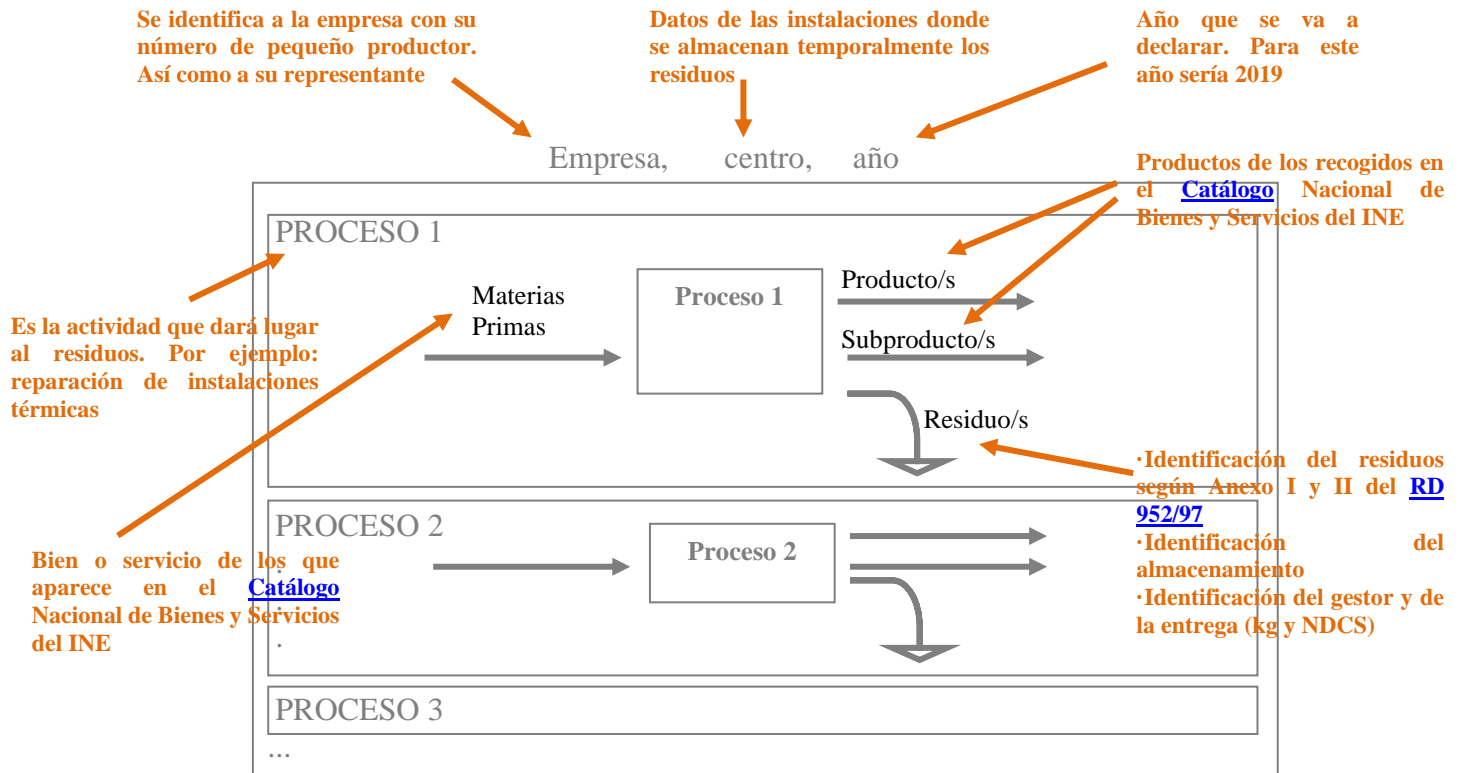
Se identifica a la empresa con su número de pequeño productor. Así como a su representante

Datos de las instalaciones donde se almacenan temporalmente los residuos

Año que se va a declarar. Para este año sería 2019

Empresa, centro, año

Productos de los recogidos en el Catálogo Nacional de Bienes y Servicios del INE

PROCESO 1

Es la actividad que dará lugar al residuos. Por ejemplo: reparación de instalaciones térmicas

Materias Primas

Proceso 1

Producto/s

Subproducto/s

Residuo/s

·Identificación del residuos según Anexo I y II del RD 952/97
·Identificación del almacenamiento
·Identificación del gestor y de la entrega (kg y NDCS)

PROCESO 2

Proceso 2

Bien o servicio de los que aparece en el Catálogo Nacional de Bienes y Servicios del INE

.

PROCESO 3

...